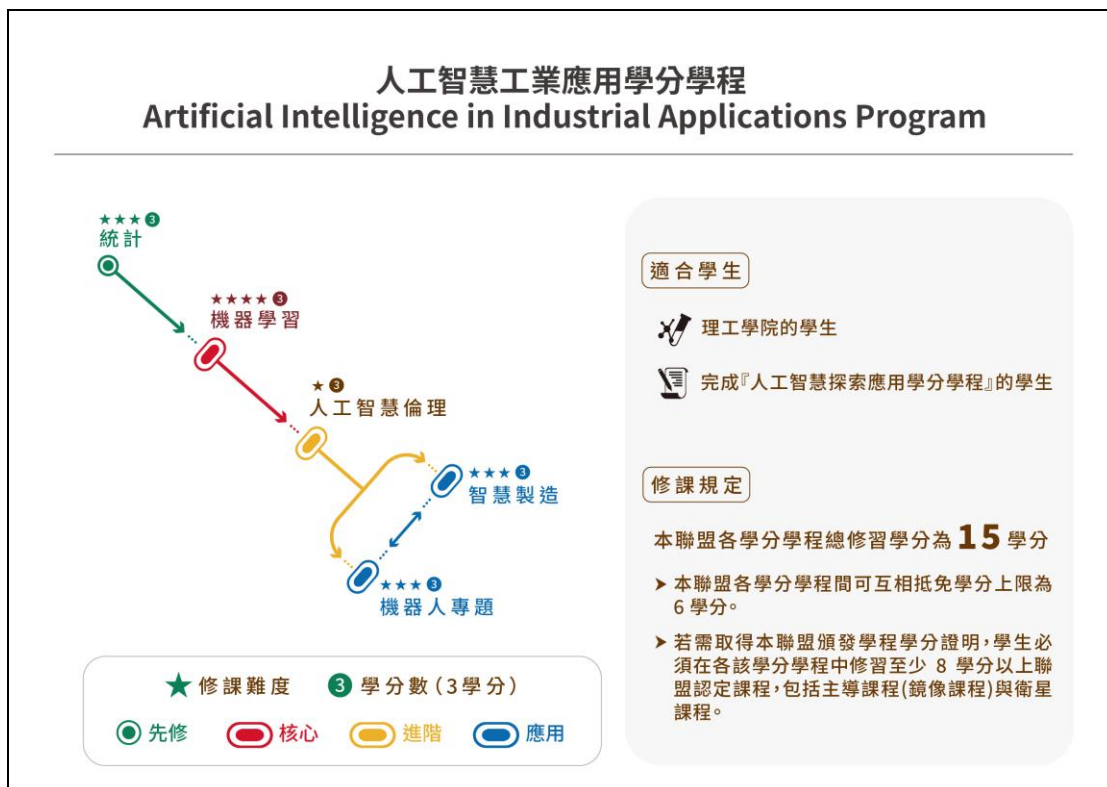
人工智慧工業應用學分學程
Artificial Intelligence in Industrial Applications Program

★★★ 3
統計

★★★★ 3
機器學習

★ 3
人工智慧倫理

★★★ 3
智慧製造

★★★ 3
機器人專題

★ 修課難度　3 學分數（3學分）

先修　核心　進階　應用

適合學生

理工學院的學生

完成『人工智慧探索應用學分學程』的學生

修課規定

本聯盟各學分學程總修習學分為 15 學分

➤ 本聯盟各學分學程間可互相抵免學分上限為 6 學分。

➤ 若需取得本聯盟頒發學程學分證明，學生必須在各該學分學程中修習至少 8 學分以上聯盟認定課程，包括主導課程(鏡像課程)與衛星課程。